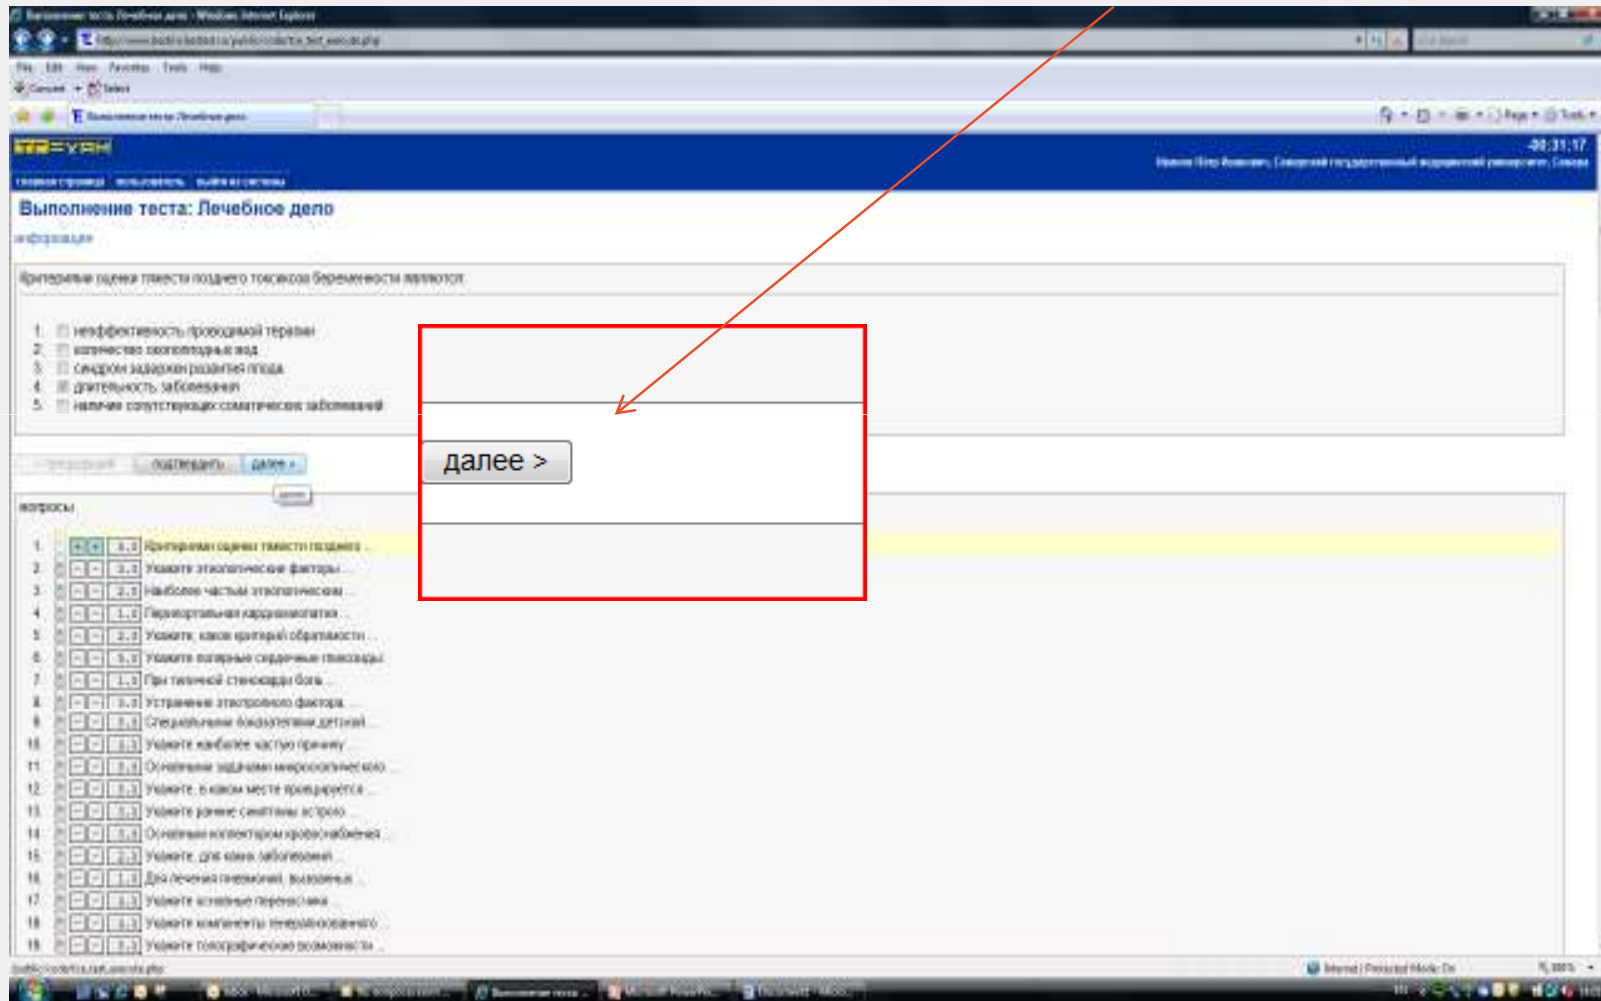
Выполнение теста: Лечебное дело - Windows Internet Explorer

File Edit View Favorites Tools Help

00:31:17

Выполнение теста: Лечебное дело

информация

Критериями оценки тяжести позднего токсикоза беременности являются

1. неэффективность проводимой терапии
2. количество околоплодных вод
3. синдром задержки развития плода
4. длительность заболевания
5. наличие сопутствующих соматических заболеваний

подтвердить далее >

далее >

вопросы

1. Критериями оценки тяжести позднего ...
2. Укажите этиологические факторы ...
3. Наиболее частым этиологическим ...
4. Перипортальная кардиомиопатия ...
5. Укажите, какой критерий обратимости ...
6. Укажите полярные сердечные гликозиды ...
7. При типичной стенокардии боль ...
8. Устранение этиотропного фактора ...
9. Специальными показателями детской ...
10. Укажите наиболее частую причину ...
11. Основными задачами микрополитического ...
12. Укажите, в каком месте проецируется ...
13. Укажите ранние симптомы острого ...
14. Основным коллектором кровоснабжения ...
15. Укажите, для каких заболеваний ...
16. Для лечения пневмоний, вызванных ...
17. Укажите основные переносчики ...
18. Укажите компоненты генерализованного ...
19. Укажите топографические возможности ...

Internet | Protected Mode: On